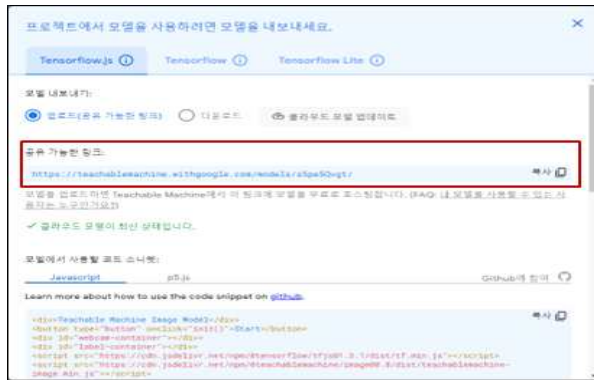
프로젝트에서 모델을 사용하려면 모델을 내보내세요.

×

Tensorflow.js ⓘ Tensorflow ⓘ Tensorflow Lite ⓘ

모델 내보내기:

업로드(공유 가능한 링크) 다운로드 클라우드 모델 업데이트

공유 가능한 링크:

https://teachablemachine.withgoogle.com/models/a5pe5Qvgt/

복사

모델을 업로드하면 Teachable Machine에서 이 링크에 모델을 무료로 호스팅합니다. (FAQ: 내 모델을 사용할 수 있는 사용자는 누구인가요?)

✓ 클라우드 모델이 최신 상태입니다.

모델에서 사용할 코드 스니펫:

Javascript p5.js Github에 참여

Learn more about how to use the code snippet on github.

복사

<div>Teachable Machine Image Model</div>
<button type="button" onclick="init()">Start</button>
<div id="webcam-container"></div>
<div id="label-container"></div>
<script src="https://cdn.jsdelivr.net/npm/@tensorflow/tfjs@1.3.1/dist/tf.min.js"></script>
<script src="https://cdn.jsdelivr.net/npm/@teachablemachine/image@0.8/dist/teachablemachine-image.min.js"></script>